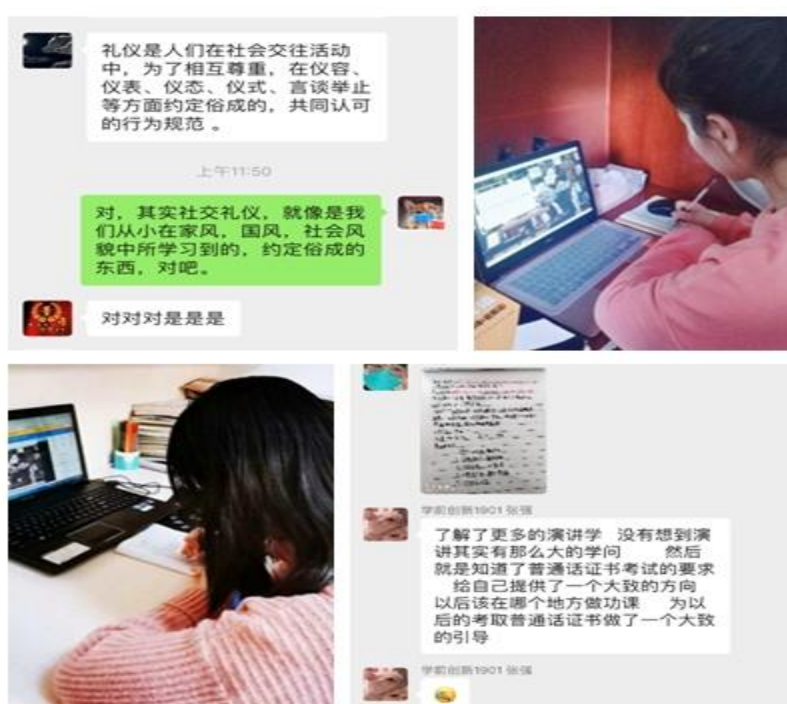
礼仪是人们在社会交往活动中，为了相互尊重，在仪容、仪表、仪态、仪式、言谈举止等方面约定俗成的，共同认可的行为规范 。

上午11:50

对，其实社交礼仪，就像是我们从小在家风，国风，社会风貌中所学习到的，约定俗成的东西，对吧。

对对对是是是

学前创新1901 张强

了解了更多的演讲学 没有想到演讲其实有那么大的学问 然后就是知道了普通话证书考试的要求 给自己提供了一个大致的方向 以后该在哪个地方做功课 为以后的考取普通话证书做了一个大致的引导

学前创新1901 张强